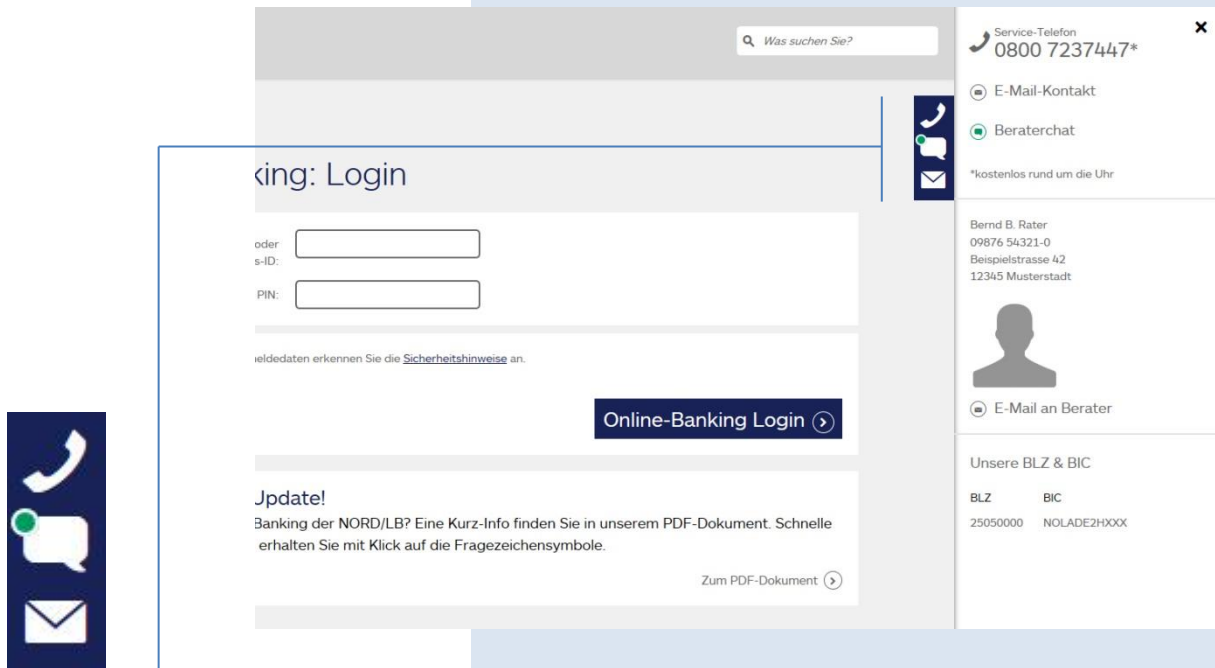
Was suchen Sie?

king: Login

oder
s-ID:

PIN:

eldedaten erkennen Sie die Sicherheitshinweise an.

Online-Banking Login

Jpdate!

Banking der NORD/LB? Eine Kurz-Info finden Sie in unserem PDF-Dokument. Schnelle erhalten Sie mit Klick auf die Fragezeichensymbole.

Zum PDF-Dokument

Service-Telefon
0800 7237447*

×

E-Mail-Kontakt

Beraterchat

*kostenlos rund um die Uhr

Bernd B. Rater
09876 54321-0
Beispielstrasse 42
12345 Musterstadt

E-Mail an Berater

Unsere BLZ & BIC

| BLZ | BIC |
|---|---|
| 25050000 | NOLADE2HXXX |